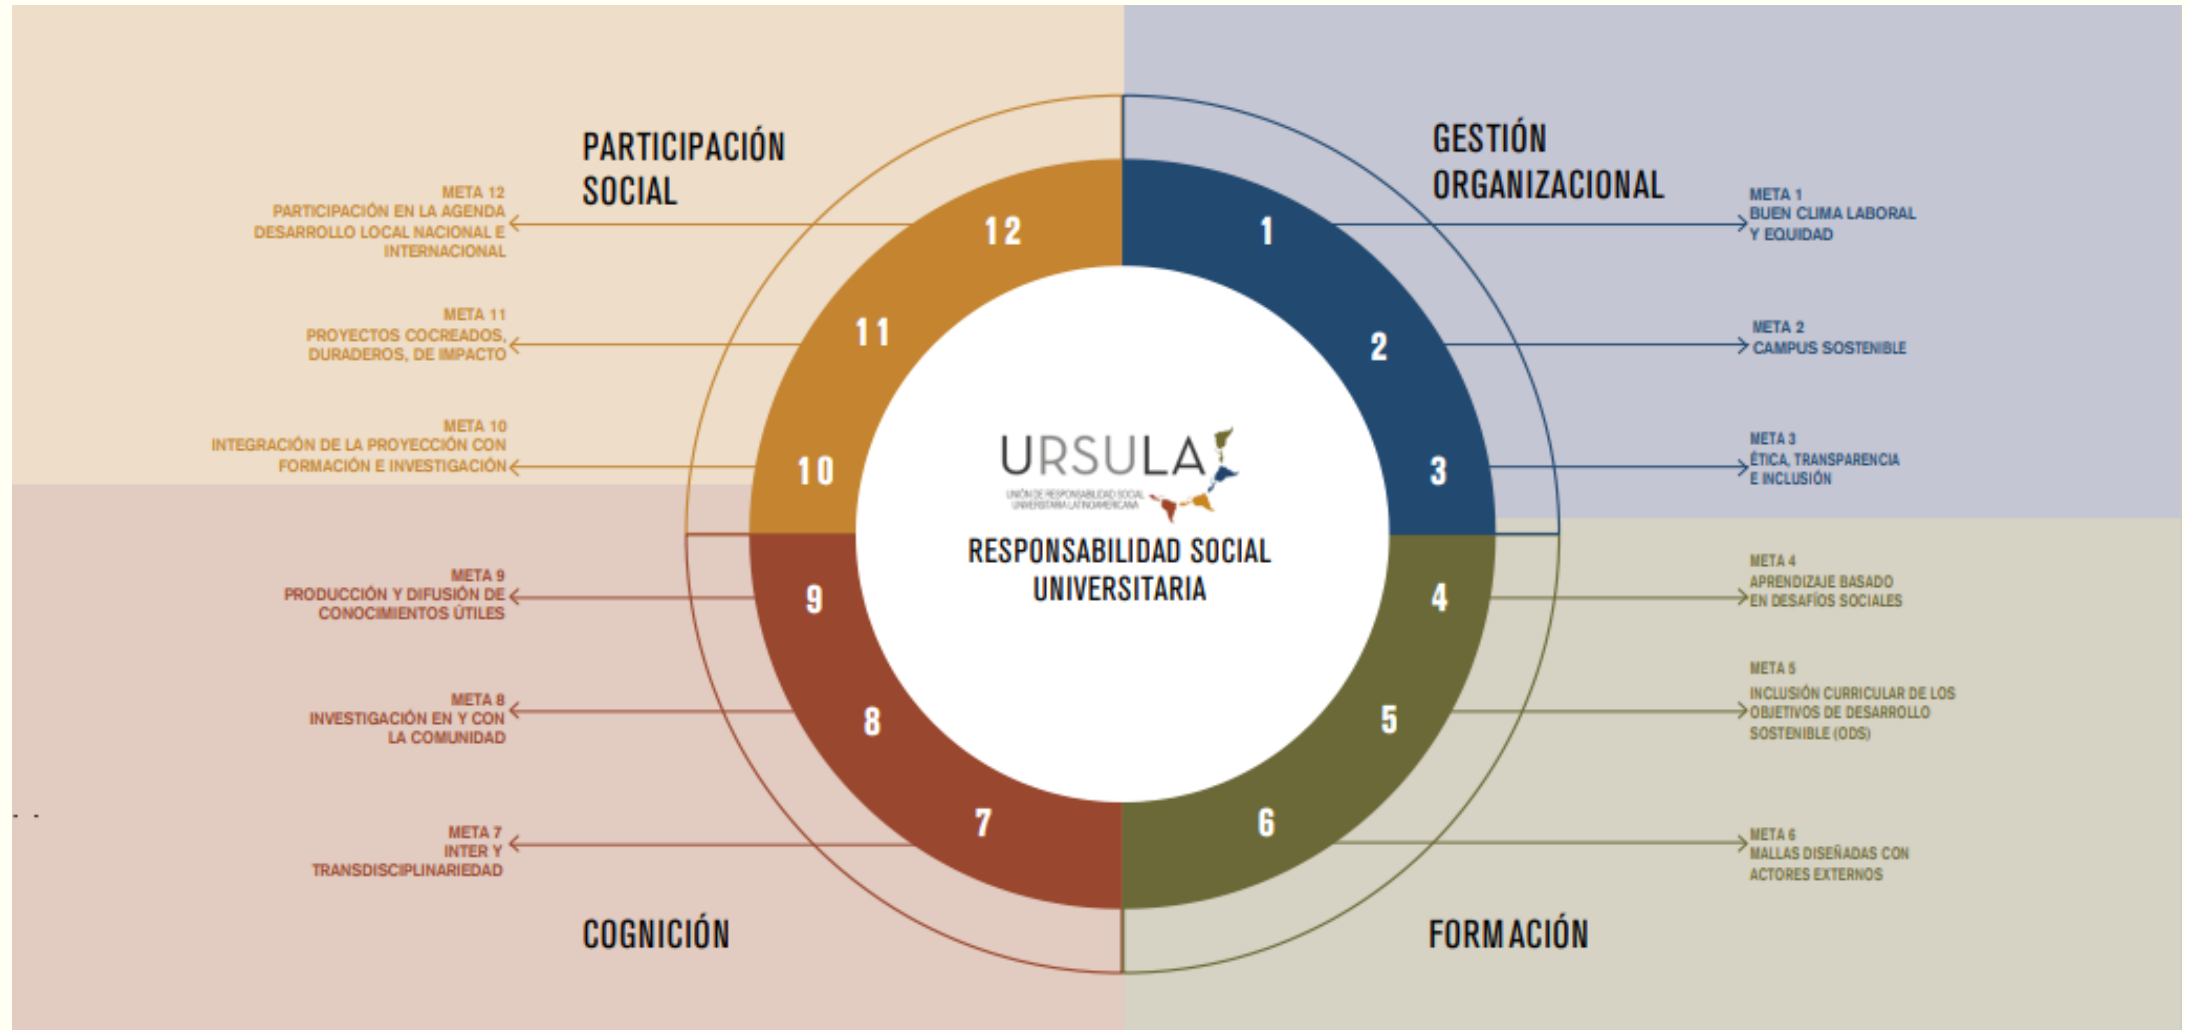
PARTICIPACIÓN SOCIAL

META 12
PARTICIPACIÓN EN LA AGENDA DESARROLLO LOCAL NACIONAL E INTERNACIONAL

META 11
PROYECTOS COCREADOS, DURADEROS, DE IMPACTO

META 10
INTEGRACIÓN DE LA PROYECCIÓN CON FORMACIÓN E INVESTIGACIÓN

GESTIÓN ORGANIZACIONAL

META 1
BUEN CLIMA LABORAL Y EQUIDAD

META 2
CAMPUS SOSTENIBLE

META 3
ÉTICA, TRANSPARENCIA E INCLUSIÓN

12
11
10
1
2
3

URSULA
UNIÓN DE RESPONSABILIDAD SOCIAL UNIVERSITARIA LATINOAMERICANA

RESPONSABILIDAD SOCIAL UNIVERSITARIA

9
8
7
4
5
6

META 9
PRODUCCIÓN Y DIFUSIÓN DE CONOCIMIENTOS ÚTILES

META 8
INVESTIGACIÓN EN Y CON LA COMUNIDAD

META 7
INTER Y TRANSDISCIPLINARIEDAD

META 4
APRENDIZAJE BASADO EN DESAFÍOS SOCIALES

META 5
INCLUSIÓN CURRICULAR DE LOS OBJETIVOS DE DESARROLLO SOSTENIBLE (ODS)

META 6
MALLAS DISEÑADAS CON ACTORES EXTERNOS

COGNICIÓN

FORMACIÓN